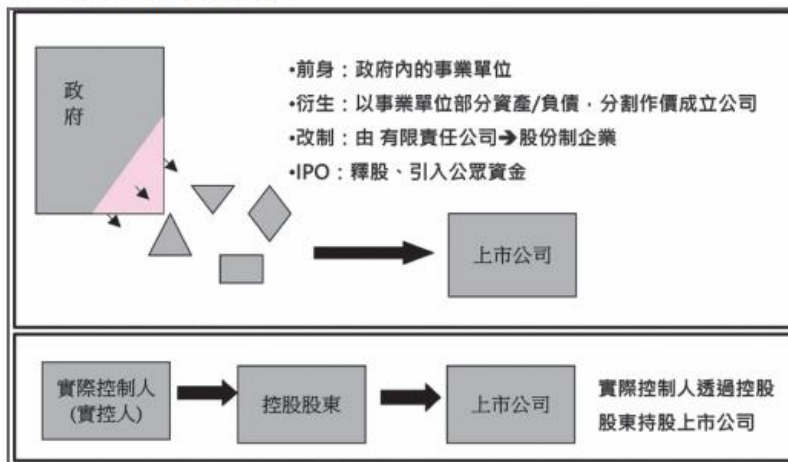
政府

•前身：政府內的事業單位

•衍生：以事業單位部分資產/負債，分割作價成立公司

•改制：由 有限責任公司➔股份制企業

•IPO：釋股、引入公眾資金

上市公司

實際控制人
(實控人)

控股股東

上市公司

實際控制人透過控股股東持股上市公司